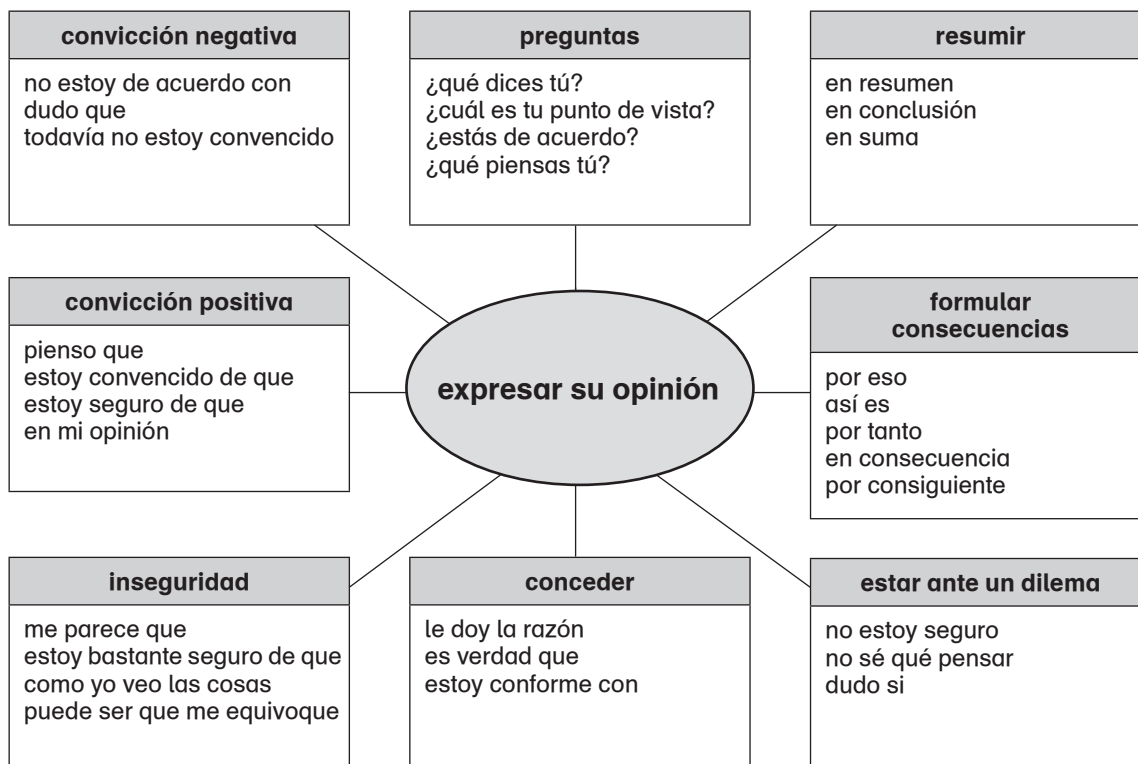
convicción negativa
no estoy de acuerdo con
dudo que
todavía no estoy convencido

preguntas
¿qué dices tú?
¿cuál es tu punto de vista?
¿estás de acuerdo?
¿qué piensas tú?

resumir
en resumen
en conclusión
en suma

convicción positiva
pienso que
estoy convencido de que
estoy seguro de que
en mi opinión

expresar su opinión

formular consecuencias
por eso
así es
por tanto
en consecuencia
por consiguiente

inseguridad
me parece que
estoy bastante seguro de que
como yo veo las cosas
puede ser que me equivoque

conceder
le doy la razón
es verdad que
estoy conforme con

estar ante un dilema
no estoy seguro
no sé qué pensar
dudo si